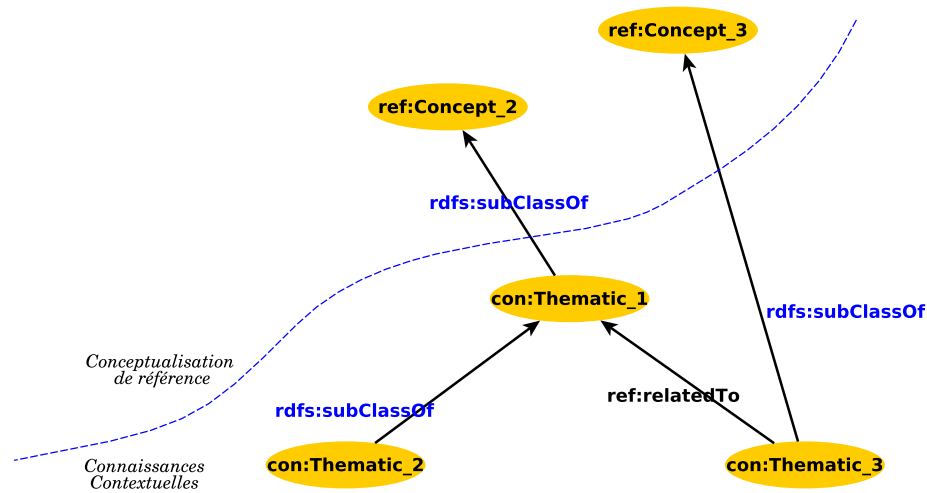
ref:Concept_3

ref:Concept_2

rdfs:subClassOf

con:Thematic_1

rdfs:subClassOf

Conceptualisation de référence

ref:relatedTo

rdfs:subClassOf

Connaissances Contextuelles

con:Thematic_2

con:Thematic_3